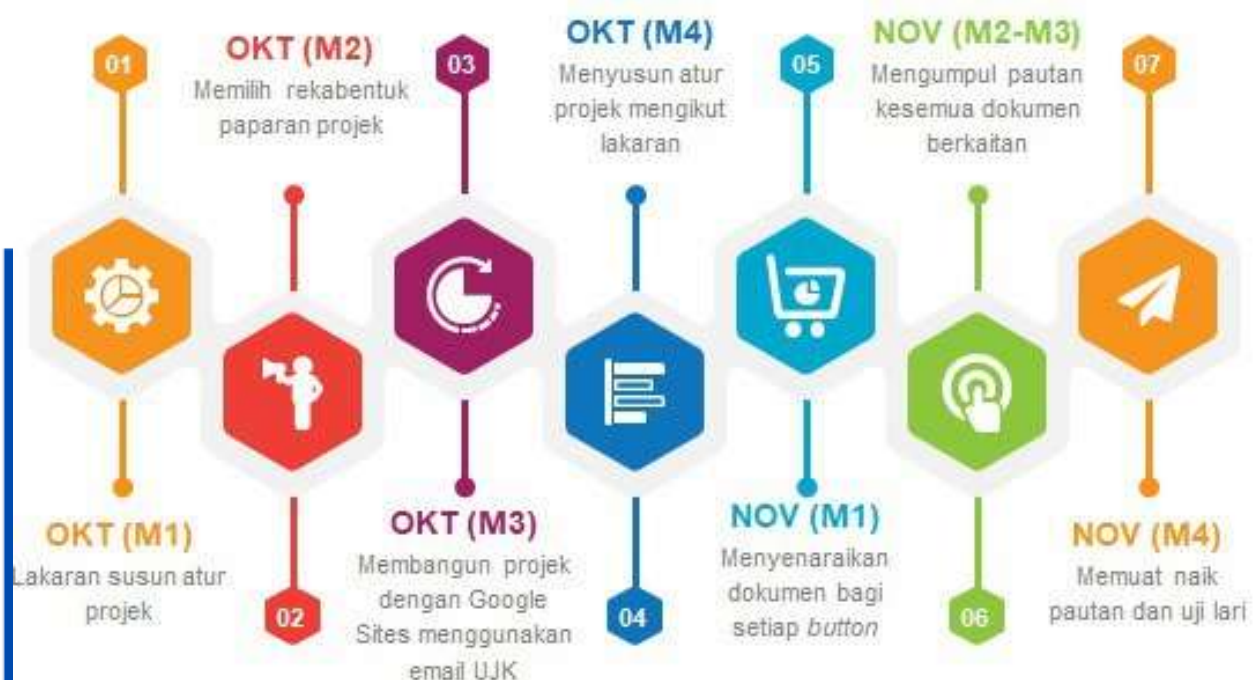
01

OKT (M1)
Lakaran susun atur projek

OKT (M2)
Memilih rekabentuk paparan projek

02

03

OKT (M3)
Membangun projek dengan Google Sites menggunakan email UJK

OKT (M4)
Menyusun atur projek mengikut lakaran

04

05

NOV (M1)
Menyenaraikan dokumen bagi setiap *button*

NOV (M2-M3)
Mengumpul pautan kesemua dokumen berkaitan

06

07

NOV (M4)
Memuat naik pautan dan uji lari